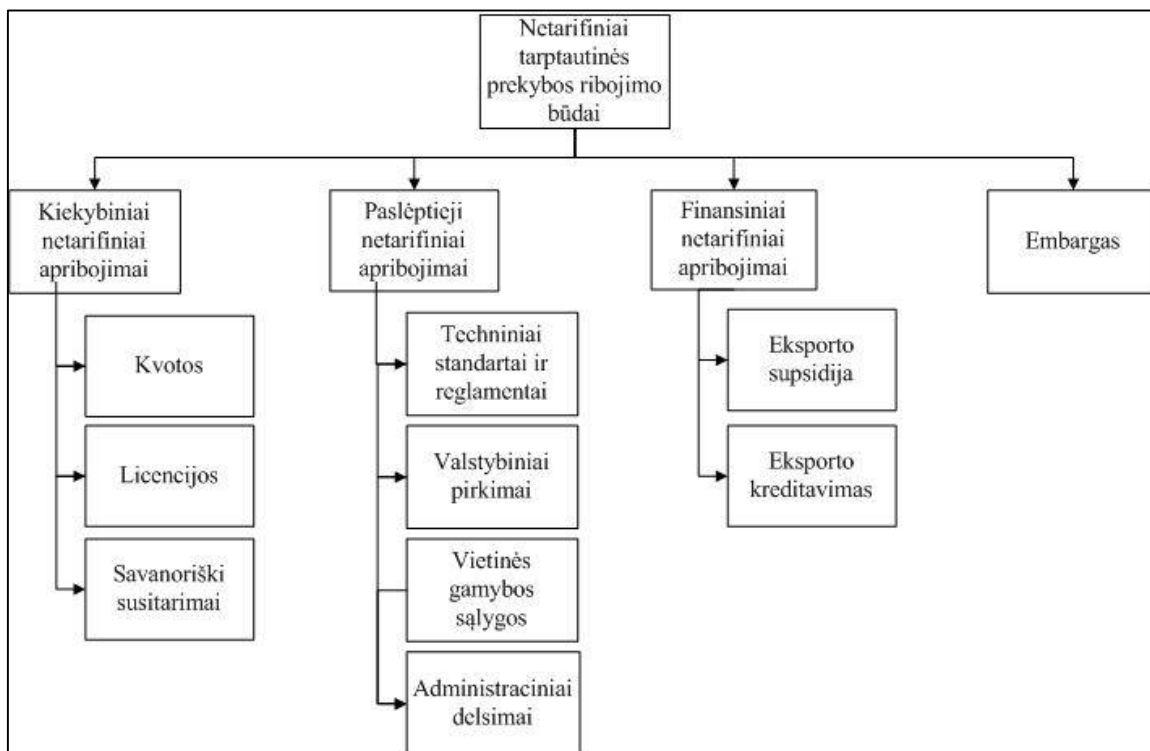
Netarifiniai tarptautinės prekybos ribojimo būdai

Kiekybiniai netarifiniai apribojimai

Kvotos

Licencijos

Savanoriški susitarimai

Paslėptieji netarifiniai apribojimai

Techniniai standartai ir reglamentai

Valstybiniai pirkimai

Vietinės gamybos sąlygos

Administraciniai delsimai

Finansiniai netarifiniai apribojimai

Eksporto supsidija

Eksporto kreditavimas

Embargas